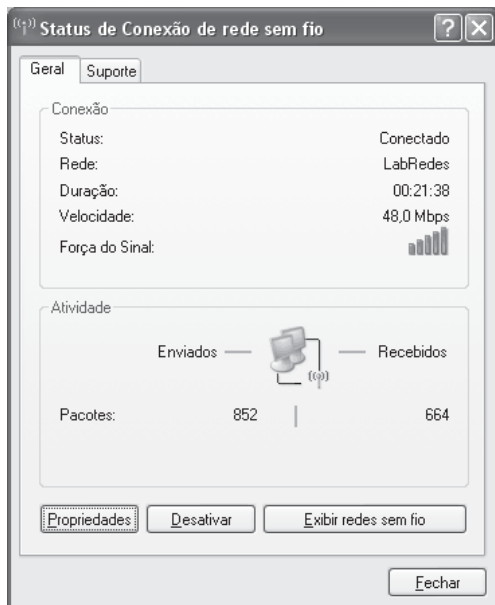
Status de Conexão de rede sem fio

Geral | Suporte

Conexão

| | |
|---|---|
| Status: | Conectado |
| Rede: | LabRedes |
| Duração: | 00:21:38 |
| Velocidade: | 48,0 Mbps |
| Força do Sinal: | |

Atividade

Enviados — — Recebidos

| | | |
|---|---|---|
| Pacotes: | 852 | 664 |

Propriedades | Desativar | Exibir redes sem fio

Fechar